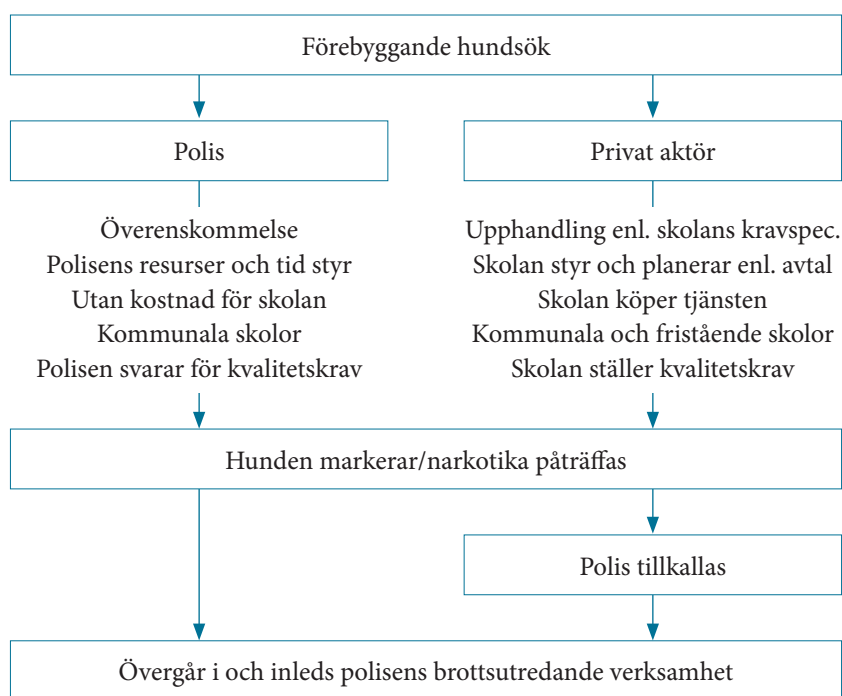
Förebyggande hundsök

Polis

Privat aktör

Överenskommelse
Polisens resurser och tid styr
Utan kostnad för skolan
Kommunala skolor
Polisen svarar för kvalitetskrav

Upphandling enl. skolans kravspec.
Skolan styr och planerar enl. avtal
Skolan köper tjänsten
Kommunala och fristående skolor
Skolan ställer kvalitetskrav

Hunden markerar/narkotika påträffas

Polis tillkallas

Övergår i och inleds polisens brottsutredande verksamhet